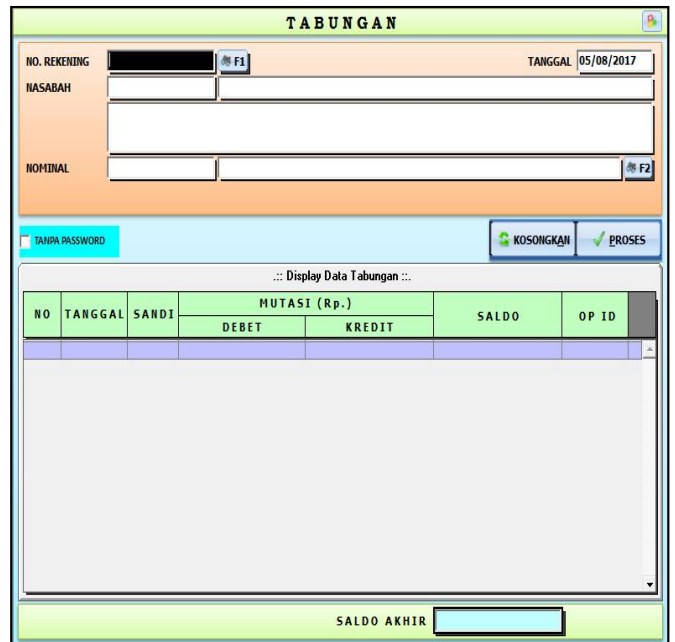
TABUNGAN

NO. REKENING
F1
TANGGAL 05/08/2017
NASABAH
NOMINAL
F2

TANPA PASSWORD
KOSONGKAN
PROSES

.:: Display Data Tabungan ::.

| NO | TANGGAL | SANDI | MUTASI (Rp.) DEBET | MUTASI (Rp.) KREDIT | SALDO | OP ID |
|---|---|---|---|---|---|---|
| | | | | | | |

SALDO AKHIR